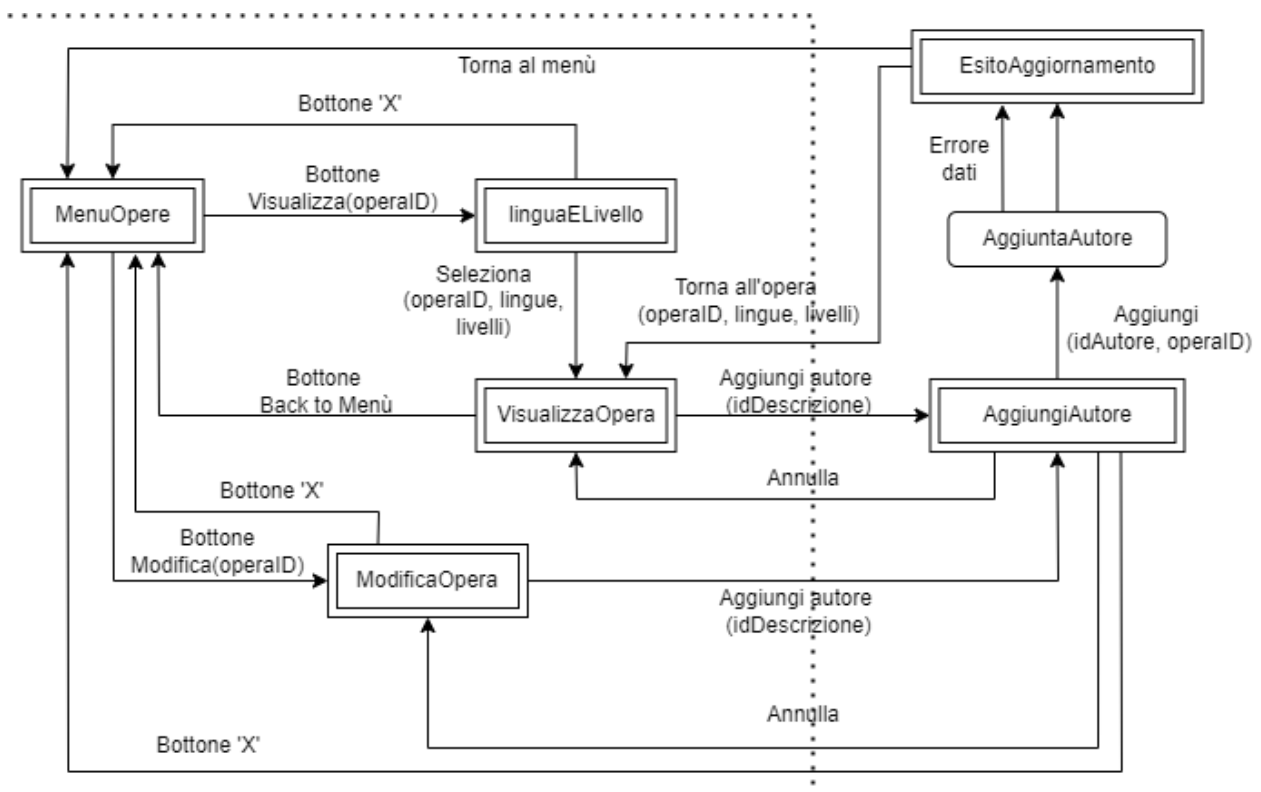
Torna al menù

EsitoAggiornamento

Bottone 'X'

Errore dati

MenuOpere

Bottone Visualizza(operaID)

linguaELivello

AggiuntaAutore

Seleziona (operaID, lingue, livelli)

Torna all'opera (operaID, lingue, livelli)

Aggiungi (idAutore, operaID)

Bottone Back to Menù

VisualizzaOpera

Aggiungi autore (idDescrizione)

AggiungiAutore

Annulla

Bottone 'X'

Bottone Modifica(operaID)

ModificaOpera

Aggiungi autore (idDescrizione)

Annulla

Bottone 'X'